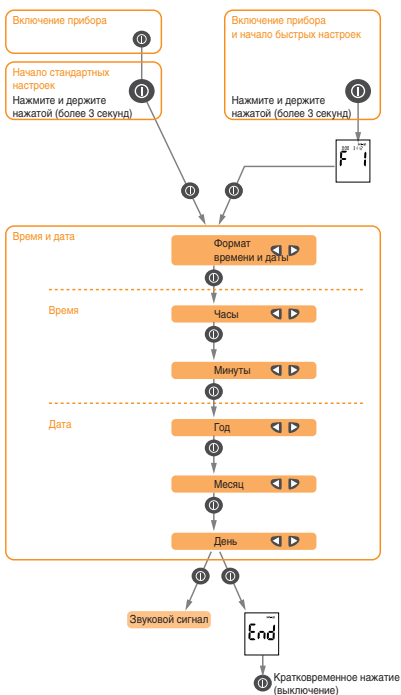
Включение прибора

Включение прибора и начало быстрых настроек

Начало стандартных настроек
Нажмите и держите нажатой (более 3 секунд)

Нажмите и держите нажатой (более 3 секунд)

F 1

Время и дата

Формат времени и даты

Время

Часы

Минуты

Дата

Год

Месяц

День

Звуковой сигнал

End

Кратковременное нажатие (выключение)